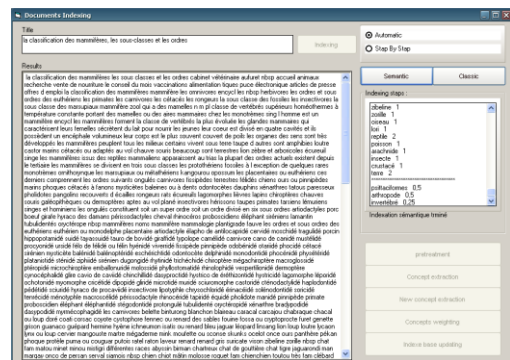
Documents Indexing

Title
la classification des mammifères, les sous-classes et les ordres

Indexing

Automatic
Step By Step

Results
la classification des mammifères les sous classes et les ordres cabinet vétérinaire auteur nbsp accueil animaux recherche vente de nourriture le conseil du mois vaccinations alimentation liques puce électronique articles de presse offres d emploi la classification des mammifères mammifères sous classes et les ordres ordres des monotrèmes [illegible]

Semantic
Classic

Indexing steps :
zibeline 1
zorille 1
zébu 1
loir 1
reptile 2
poisson 1
arachnide 1
insecte 1
crustacé 1
lievre 2
psittaciformes 0,5
arthropode 0,5
invertébré 0,25

Indexation sémantique trimé

prétraitement
Concept extraction
New concept extraction
Concepts weighting
Indexe base updating